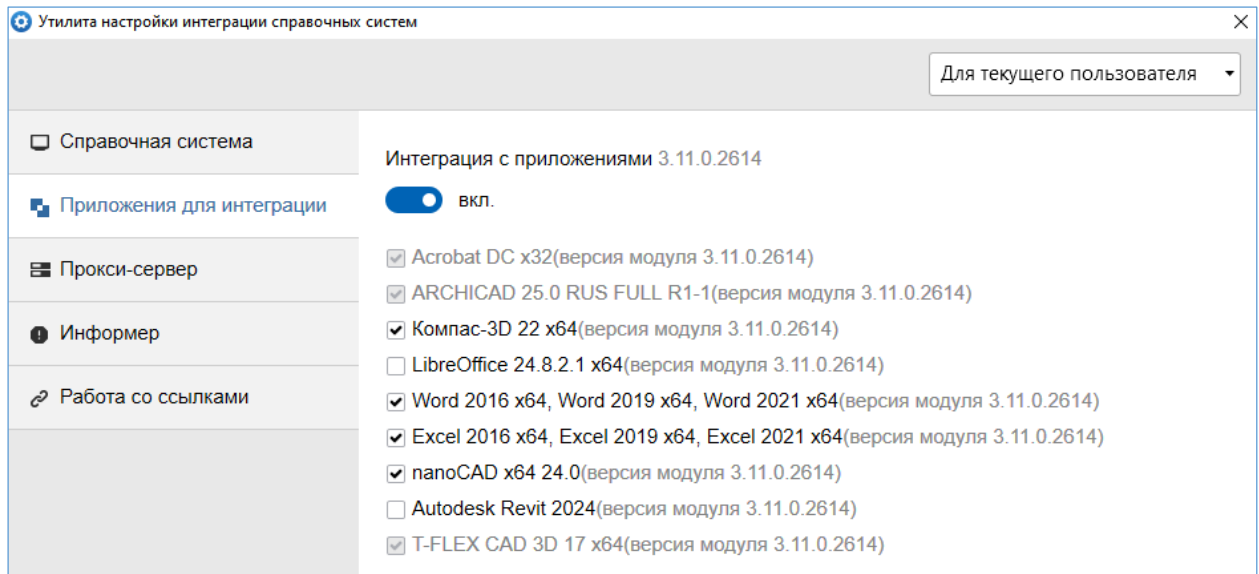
Утилита настройки интеграции справочных систем

Для текущего пользователя

Справочная система

Приложения для интеграции

Прокси-сервер

Информер

Работа со ссылками

Интеграция с приложениями 3.11.0.2614

вкл.

Acrobat DC x32(версия модуля 3.11.0.2614)

ARCHICAD 25.0 RUS FULL R1-1(версия модуля 3.11.0.2614)

Компас-3D 22 x64(версия модуля 3.11.0.2614)

LibreOffice 24.8.2.1 x64(версия модуля 3.11.0.2614)

Word 2016 x64, Word 2019 x64, Word 2021 x64(версия модуля 3.11.0.2614)

Excel 2016 x64, Excel 2019 x64, Excel 2021 x64(версия модуля 3.11.0.2614)

nanoCAD x64 24.0(версия модуля 3.11.0.2614)

Autodesk Revit 2024(версия модуля 3.11.0.2614)

T-FLEX CAD 3D 17 x64(версия модуля 3.11.0.2614)